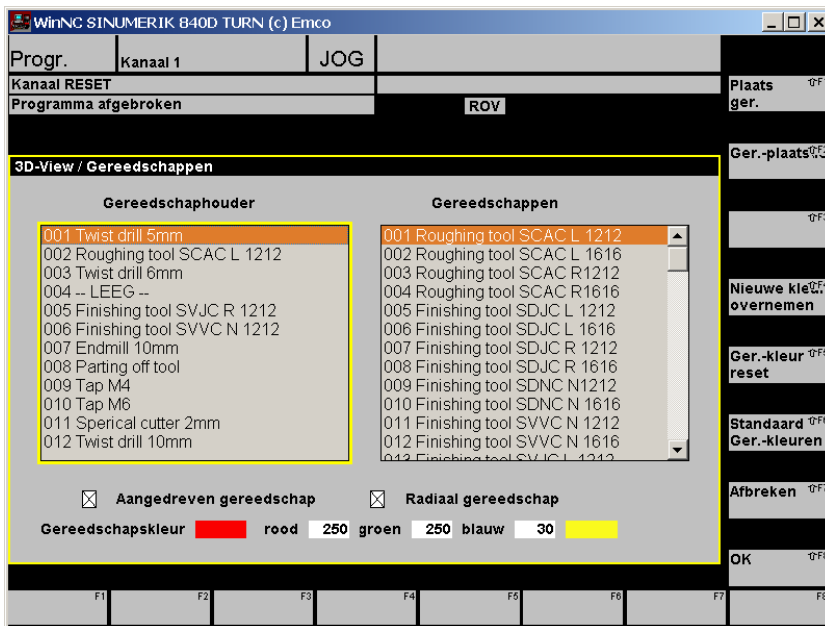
WinNC SINUMERIK 840D TURN (c) Emco

Progr. Kanaal 1 JOG

Kanaal RESET

Programma afgebroken

ROV

3D-View / Gereedschappen

Gereedschaphouder

001 Twist drill 5mm
002 Roughing tool SCAC L 1212
003 Twist drill 6mm
004 -- LEEG --
005 Finishing tool SVJC R 1212
006 Finishing tool SVVC N 1212
007 Endmill 10mm
008 Parting off tool
009 Tap M4
010 Tap M6
011 Sperical cutter 2mm
012 Twist drill 10mm

Gereedschappen

001 Roughing tool SCAC L 1212
002 Roughing tool SCAC L 1616
003 Roughing tool SCAC R1212
004 Roughing tool SCAC R1616
005 Finishing tool SDJC L 1212
006 Finishing tool SDJC L 1616
007 Finishing tool SDJC R 1212
008 Finishing tool SDJC R 1616
009 Finishing tool SDNC N1212
010 Finishing tool SDNC N 1616
011 Finishing tool SVVC N 1212
012 Finishing tool SVVC N 1616
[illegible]

☒ Aangedreven gereedschap ☒ Radiaal gereedschap

Gereedschapskleur rood 250 groen 250 blauw 30

Plaats ger.

Ger.-plaats

Nieuwe kle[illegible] overnemen

Ger.-kleur reset

Standaard Ger.-kleuren

Afbreken

OK

F1 F2 F3 F4 F5 F6 F7 F8